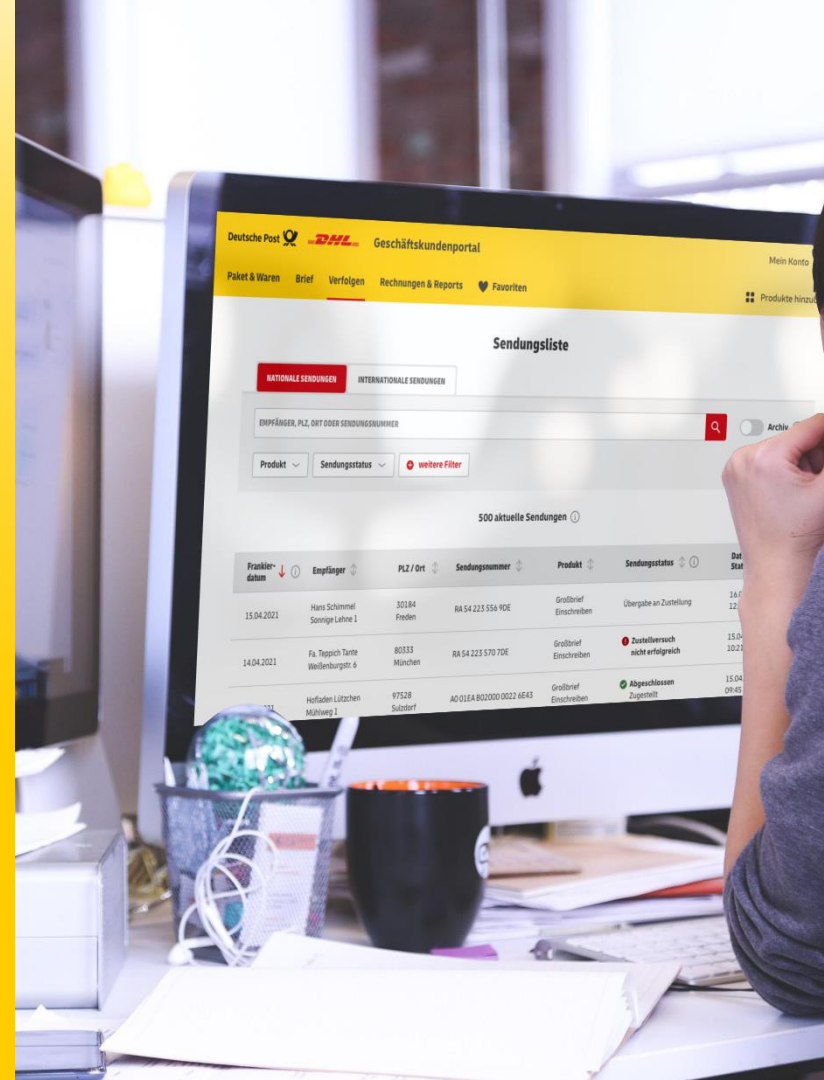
Deutsche Post DHL Geschäftskundenportal

Mein Konto

Paket & Waren Brief Verfolgen Rechnungen & Reports Favoriten

Produkte hinzu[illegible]

Sendungsliste

NATIONALE SENDUNGEN INTERNATIONALE SENDUNGEN

EMPFÄNGER, PLZ, ORT ODER SENDUNGSNUMMER

Archiv

Produkt Sendungsstatus weitere Filter

500 aktuelle Sendungen

| Frankier-datum | Empfänger | PLZ / Ort | Sendungsnummer | Produkt | Sendungsstatus | Dat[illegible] Stat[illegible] |
|---|---|---|---|---|---|---|
| 15.04.2021 | Hans Schimmel Sonnige Lehne 1 | 30184 Freden | RA 54 223 556 9DE | Großbrief Einschreiben | Übergabe an Zustellung | 16.0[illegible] 12:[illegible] |
| 14.04.2021 | Fa. Teppich Tante Weißenburgstr. 6 | 80333 München | RA 54 223 570 7DE | Großbrief Einschreiben | Zustellversuch nicht erfolgreich | 15.04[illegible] 10:2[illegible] |
| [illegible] | Hofladen Lützchen Mühlweg 1 | 97528 Sulzdorf | A0 01EA B02000 0022 6E43 | Großbrief Einschreiben | Abgeschlossen Zugestellt | 15.04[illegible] 09:45 |